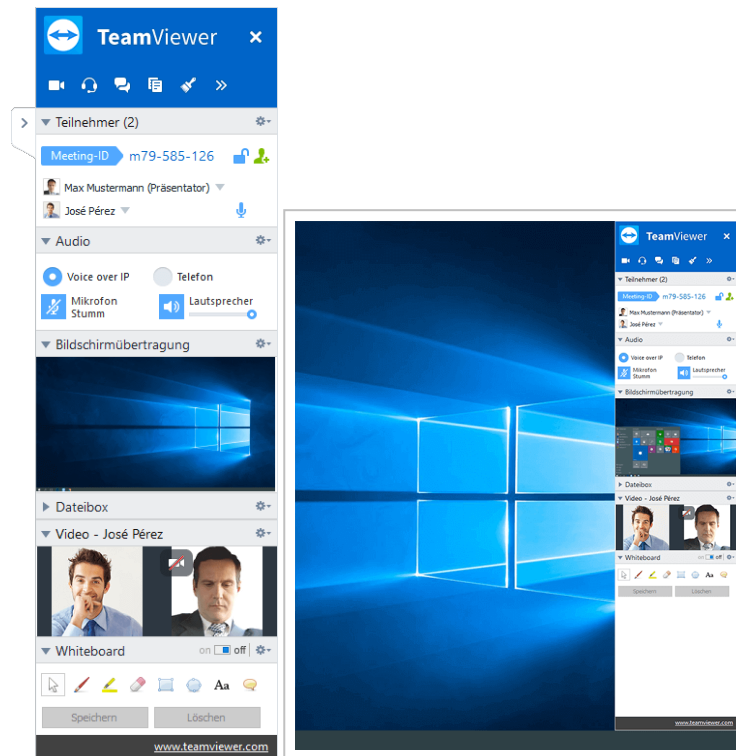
TeamViewer

Teilnehmer (2)

Meeting-ID m79-585-126

Max Mustermann (Präsentator)

José Pérez

Audio

Voice over IP

Telefon

Mikrofon Stumm

Lautsprecher

Bildschirmübertragung

Dateibox

Video - José Pérez

Whiteboard on off

Aa

Speichern

Löschen

www.teamviewer.com

TeamViewer

Teilnehmer (2)

Meeting-ID m79-585-126

Max Mustermann (Präsentator)

José Pérez

Audio

Voice over IP

Telefon

Mikrofon Stumm

Lautsprecher

Bildschirmübertragung

Dateibox

Video - José Pérez

Whiteboard on off

Aa

Speichern

Löschen

www.teamviewer.com